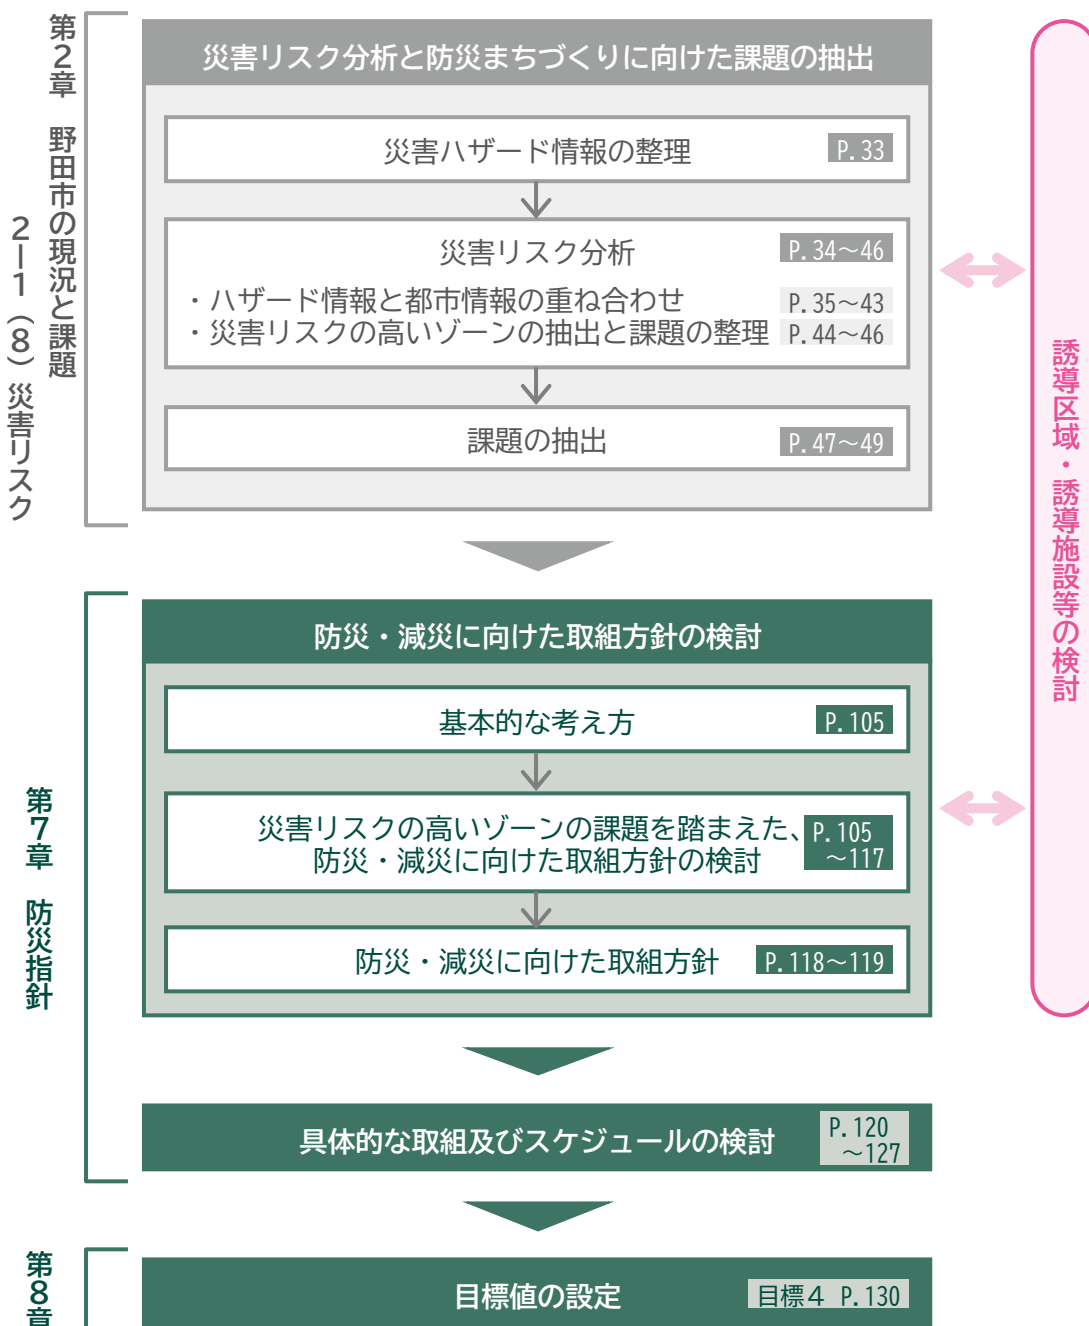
第2章 野田市の現況と課題

2-1(8) 災害リスク

災害リスク分析と防災まちづくりに向けた課題の抽出

災害ハザード情報の整理 P. 33

災害リスク分析 P. 34~46

・ハザード情報と都市情報の重ね合わせ P. 35~43

・災害リスクの高いゾーンの抽出と課題の整理 P. 44~46

課題の抽出 P. 47~49

誘導区域・誘導施設等の検討

第7章 防災指針

防災・減災に向けた取組方針の検討

基本的な考え方 P. 105

災害リスクの高いゾーンの課題を踏まえた、防災・減災に向けた取組方針の検討 P. 105 ~117

防災・減災に向けた取組方針 P. 118~119

具体的な取組及びスケジュールの検討 P. 120 ~127

第8章

目標値の設定 目標4 P. 130